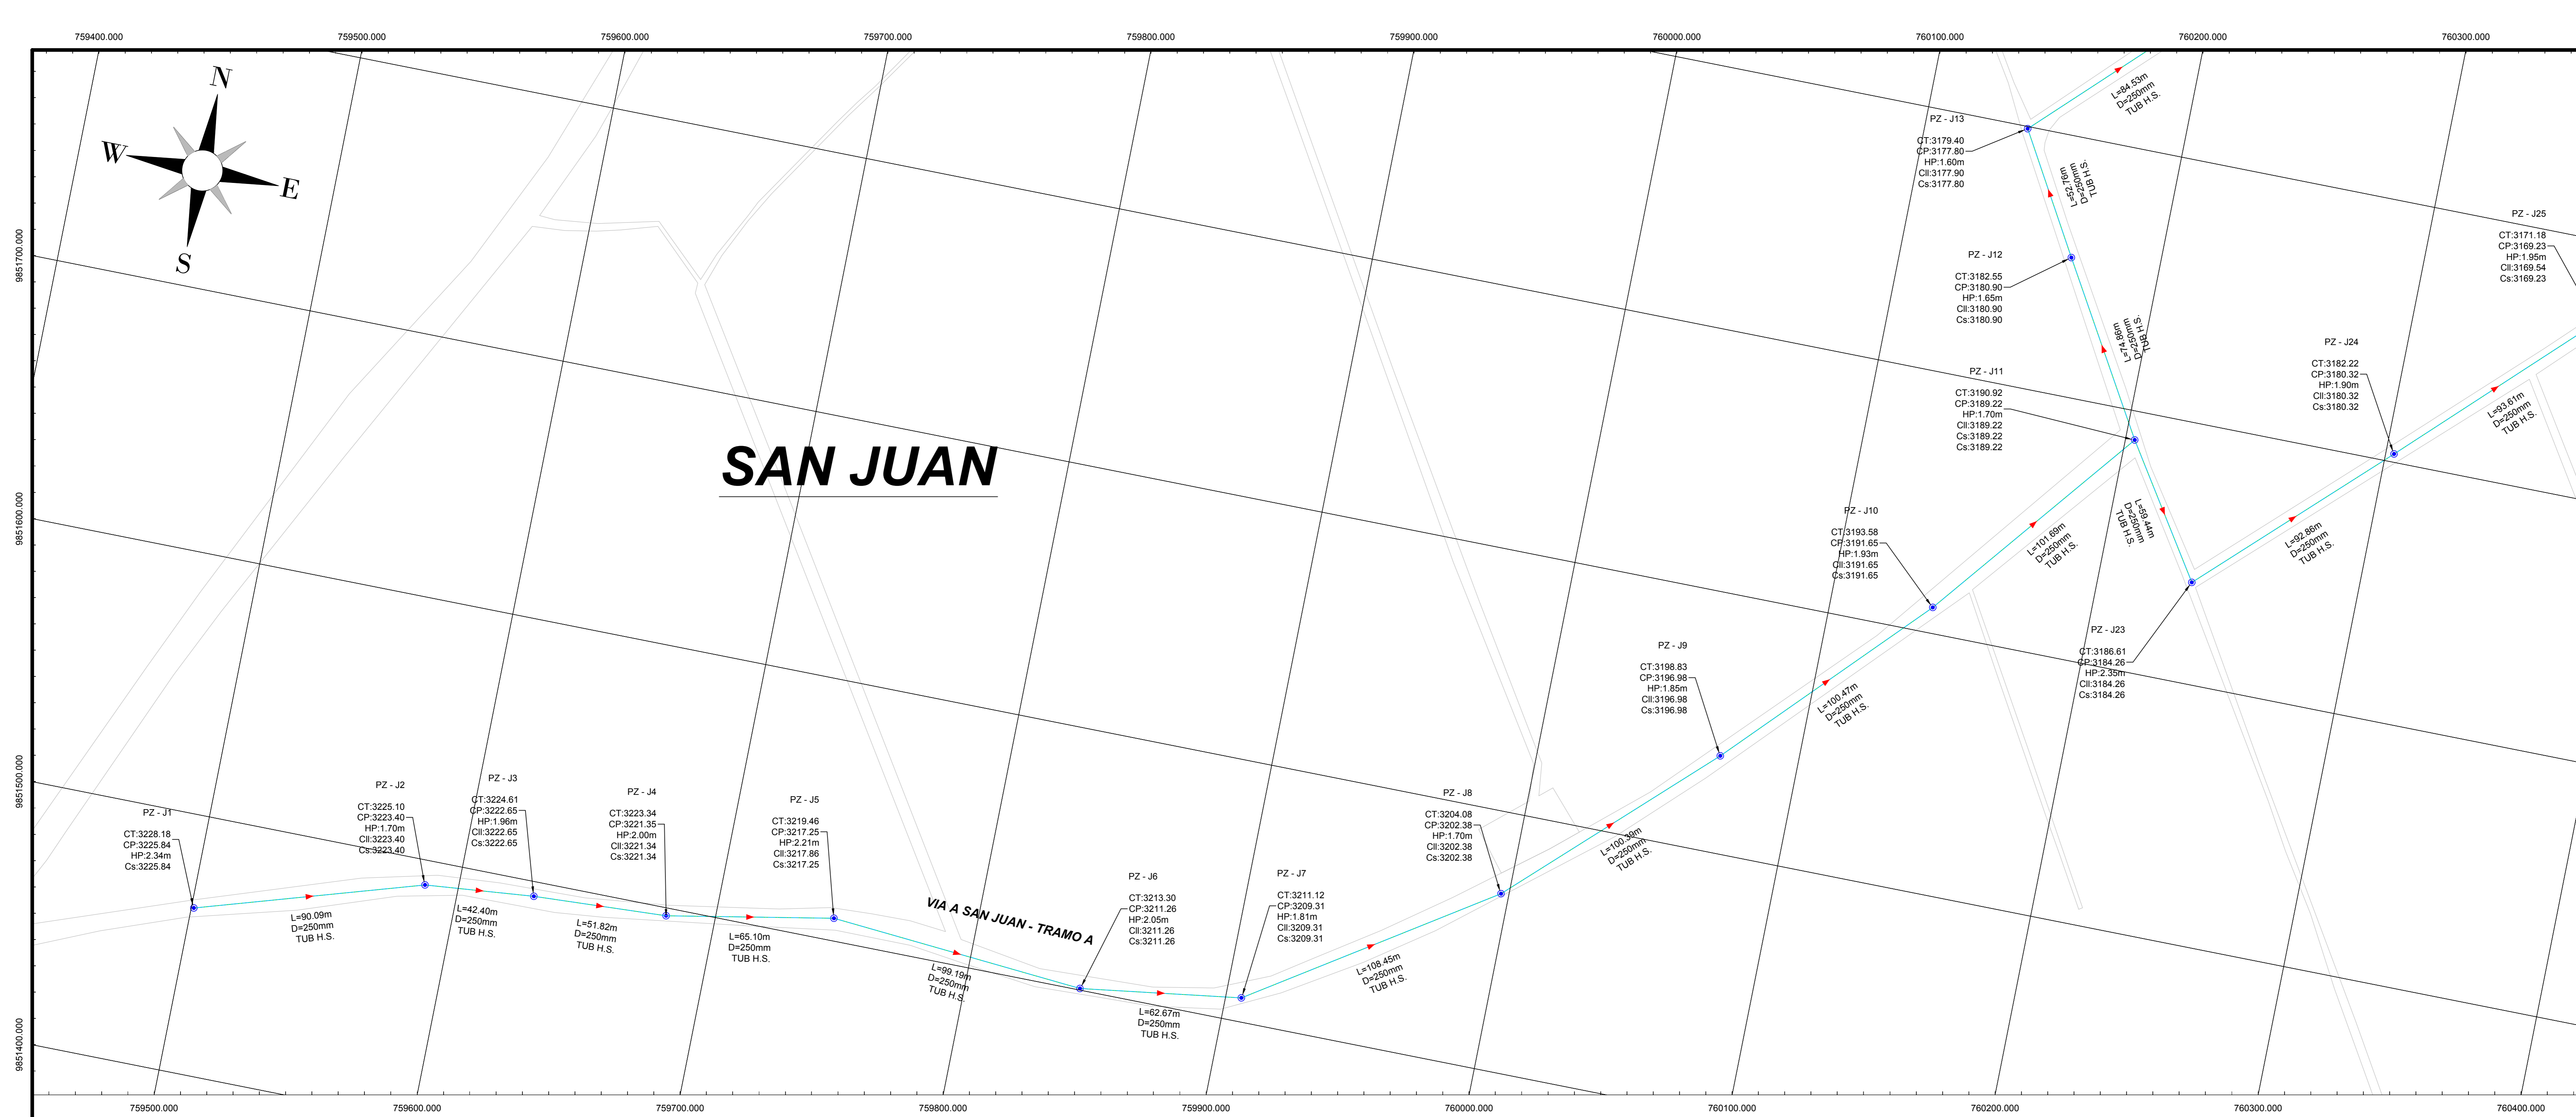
759400.000 759500.000 759600.000 759700.000 759800.000 759900.000 760000.000 760100.000 760200.000 760300.000

N
W
E
S

9851700.000
9851600.000
9851500.000
9851400.000

SAN JUAN

PZ - J13
CT:3179.40
CP:3177.80
HP:1.60m
Cll:3177.90
Cs:3177.80

L=84.53m
D=250mm
TUB H.S.

L=52.76m
D=250mm
TUB H.S.

PZ - J12
CT:3182.55
CP:3180.90
HP:1.65m
Cll:3180.90
Cs:3180.90

L=74.86m
D=250mm
TUB H.S.

PZ - J25
CT:3171.18
CP:3169.23
HP:1.95m
Cll:3169.54
Cs:3169.23

PZ - J24
CT:3182.22
CP:3180.32
HP:1.90m
Cll:3180.32
Cs:3180.32

L=93.61m
D=250mm
TUB H.S.

PZ - J11
CT:3190.92
CP:3189.22
HP:1.70m
Cll:3189.22
Cs:3189.22
Cs:3189.22

PZ - J10
CT:3193.58
CP:3191.65
HP:1.93m
Cll:3191.65
Cs:3191.65

L=101.69m
D=250mm
TUB H.S.

L=59.44m
D=250mm
TUB H.S.

L=92.86m
D=250mm
TUB H.S.

PZ - J23
CT:3186.61
CP:3184.26
HP:2.35m
Cll:3184.26
Cs:3184.26

PZ - J9
CT:3198.83
CP:3196.98
HP:1.85m
Cll:3196.98
Cs:3196.98

L=100.47m
D=250mm
TUB H.S.

PZ - J8
CT:3204.08
CP:3202.38
HP:1.70m
Cll:3202.38
Cs:3202.38

L=100.39m
D=250mm
TUB H.S.

PZ - J1
CT:3228.18
CP:3225.84
HP:2.34m
Cs:3225.84

PZ - J2
CT:3225.10
CP:3223.40
HP:1.70m
Cll:3223.40
Cs:3223.40

PZ - J3
CT:3224.61
CP:3222.65
HP:1.96m
Cll:3222.65
Cs:3222.65

PZ - J4
CT:3223.34
CP:3221.35
HP:2.00m
Cll:3221.34
Cs:3221.34

PZ - J5
CT:3219.46
CP:3217.25
HP:2.21m
Cll:3217.86
Cs:3217.25

PZ - J6
CT:3213.30
CP:3211.26
HP:2.05m
Cll:3211.26
Cs:3211.26

PZ - J7
CT:3211.12
CP:3209.31
HP:1.81m
Cll:3209.31
Cs:3209.31

VIA A SAN JUAN - TRAMO A

L=90.09m
D=250mm
TUB H.S.

L=42.40m
D=250mm
TUB H.S.

L=51.82m
D=250mm
TUB H.S.

L=65.10m
D=250mm
TUB H.S.

L=99.19m
D=250mm
TUB H.S.

L=62.67m
D=250mm
TUB H.S.

L=108.45m
D=250mm
TUB H.S.

759500.000 759600.000 759700.000 759800.000 759900.000 760000.000 760100.000 760200.000 760300.000 760400.000